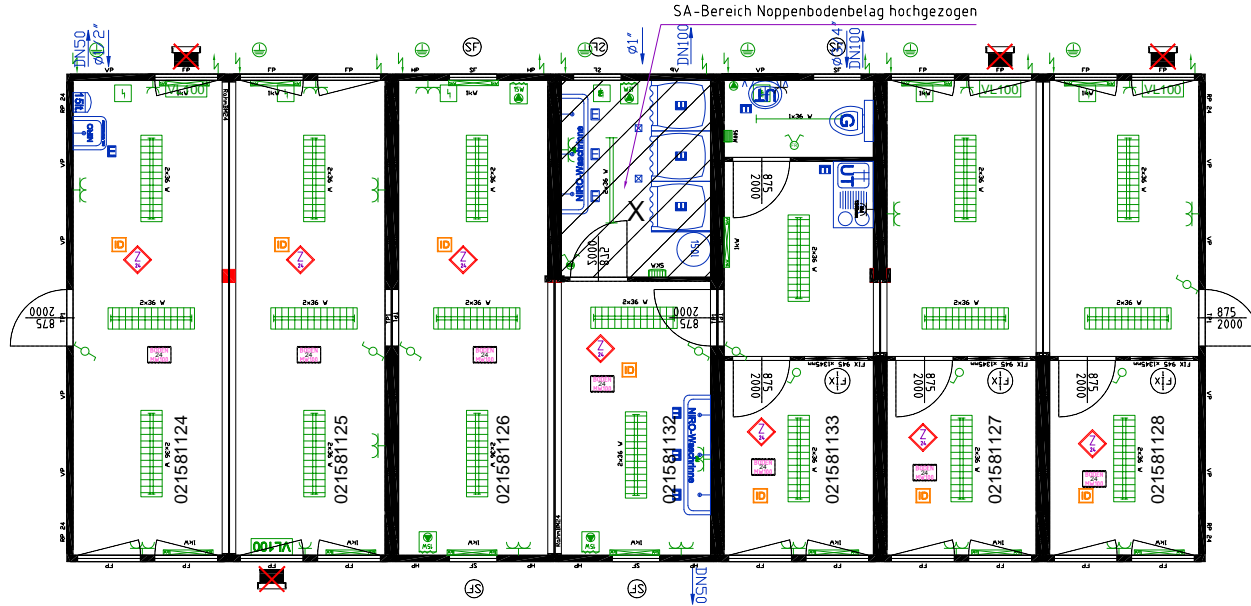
SA-Bereich Noppenbodenbelag hochgezogen

DN50
Ø1 1/2"
Ø1"
DN100
DN100
Ø3/4"

VL100
VL100
VL100
VL100

SF
SF
SF
SF

2×36 W
2×36 W
2×36 W
2×36 W
2×36 W
2×36 W
2×36 W

875
2000
875
2000
875
2000
875
2000
875
2000
875
2000
875
2000
875
2000

021581124
021581125
021581126
021581132
021581133
021581127
021581128

NIRO-Waschrinne
NIRO-Waschrinne

1×36 W
G
UT
FIX
FIX
FIX
X

24
24
24
24
24
24
24

ID
ID
ID
ID
ID
ID
ID
ID

DN50